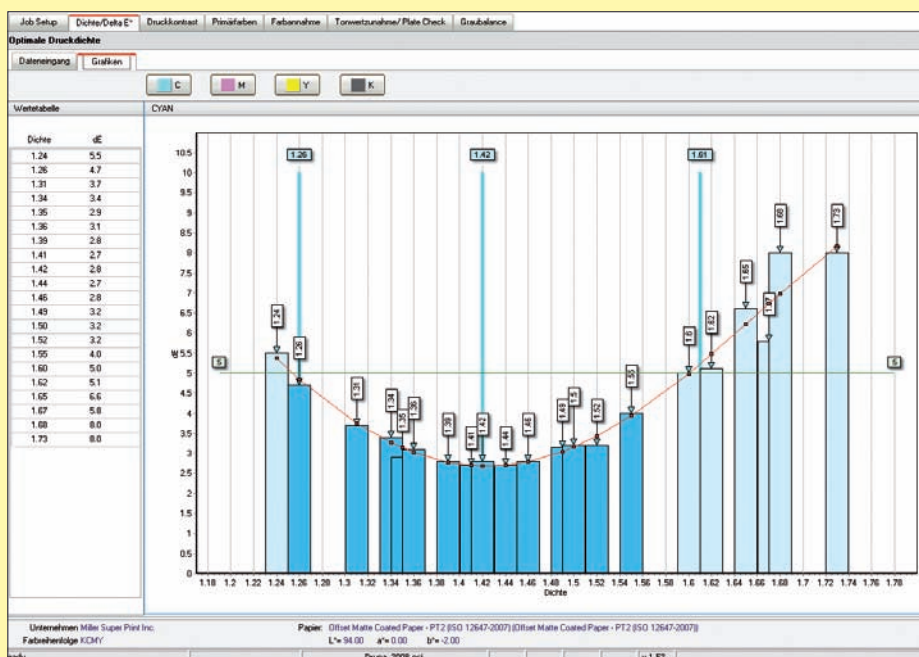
Job Setup | Dichte/Delta E* | Druckkontrast | Primärfarben | Farbannahme | Tonwertzunahme/ Plate Check | Graubalance

Optimale Druckdichte

Dateneingang | Grafiken

C M Y K

Wertetabelle

| Dichte | dE |
|---|---|
| 1.24 | 5.5 |
| 1.26 | 4.7 |
| 1.31 | 3.7 |
| 1.34 | 3.4 |
| 1.35 | 2.9 |
| 1.36 | 3.1 |
| 1.39 | 2.8 |
| 1.41 | 2.7 |
| 1.42 | 2.8 |
| 1.44 | 2.7 |
| 1.46 | 2.8 |
| 1.49 | 3.2 |
| 1.50 | 3.2 |
| 1.52 | 3.2 |
| 1.55 | 4.0 |
| 1.60 | 5.0 |
| 1.62 | 5.1 |
| 1.65 | 6.6 |
| 1.67 | 5.8 |
| 1.68 | 8.0 |
| 1.73 | 8.0 |

CYAN

1.26 1.42 1.61

1.24 1.26 1.31 1.34 1.35 1.36 1.39 1.41 1.42 1.44 1.46 1.49 1.5 1.52 1.55 1.6 1.62 1.65 1.67 1.68 1.73

5 5

dE

10.5 10 9.5 9 8.5 8 7.5 7 6.5 6 5.5 5 4.5 4 3.5 3 2.5 2 1.5 1 0.5 0

1.18 1.2 1.22 1.24 1.26 1.28 1.3 1.32 1.34 1.36 1.38 1.4 1.42 1.44 1.46 1.48 1.5 1.52 1.54 1.56 1.58 1.6 1.62 1.64 1.66 1.68 1.7 1.72 1.74 1.76 1.78

Dichte

Unternehmen Miller Super Print Inc.
Farbreihenfolge KCMY

Papier: Offset Matte Coated Paper - PT2 (ISO 12647-2007) (Offset Matte Coated Paper - PT2 (ISO 12647-2007))
L*= 94.00 a*= 0.00 b*= -2.00